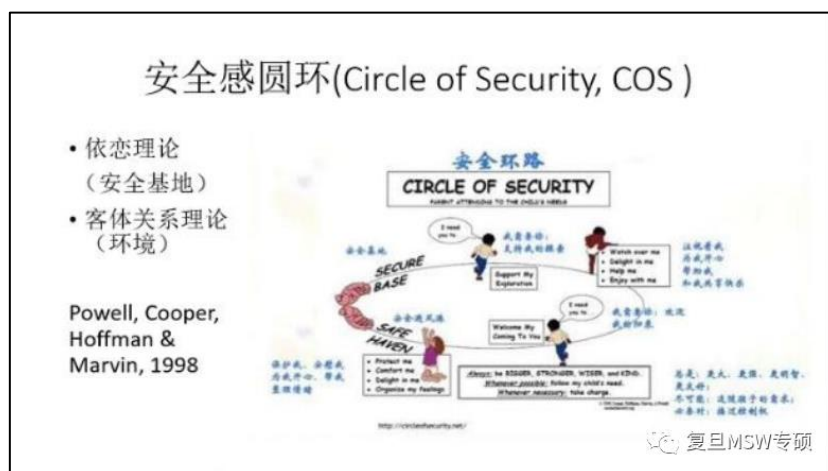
安全感圆环(Circle of Security, COS )

• 依恋理论
（安全基地）

• 客体关系理论
（环境）

Powell, Cooper, Hoffman & Marvin, 1998

安全环路

CIRCLE OF SECURITY

PARENT ATTENDING TO THE CHILD'S NEEDS

I need you to

我需要你：支持我的探索

安全基地

SECURE BASE

Support My Exploration

Watch over me
• Delight in me
• Help me
• Enjoy with me

注视着我
为我开心
帮助我
和我共享快乐

I need you to

我需要你：欢迎我的归来

安全避风港

SAFE HAVEN

Welcome My Coming To You

• Protect me
• Comfort me
• Delight in me
• Organize my feelings

保护我，安慰我，为我开心，帮我整理情绪

Always: be BIGGER, STRONGER, WISER, and KIND.
Whenever possible: follow my child's need.
Whenever necessary: take charge.

总是：更大、更强、更明智、更友好；
尽可能：追随孩子的需求；
必要时：接过控制权

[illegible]

http://circleofsecurity.net/

复旦MSW专硕